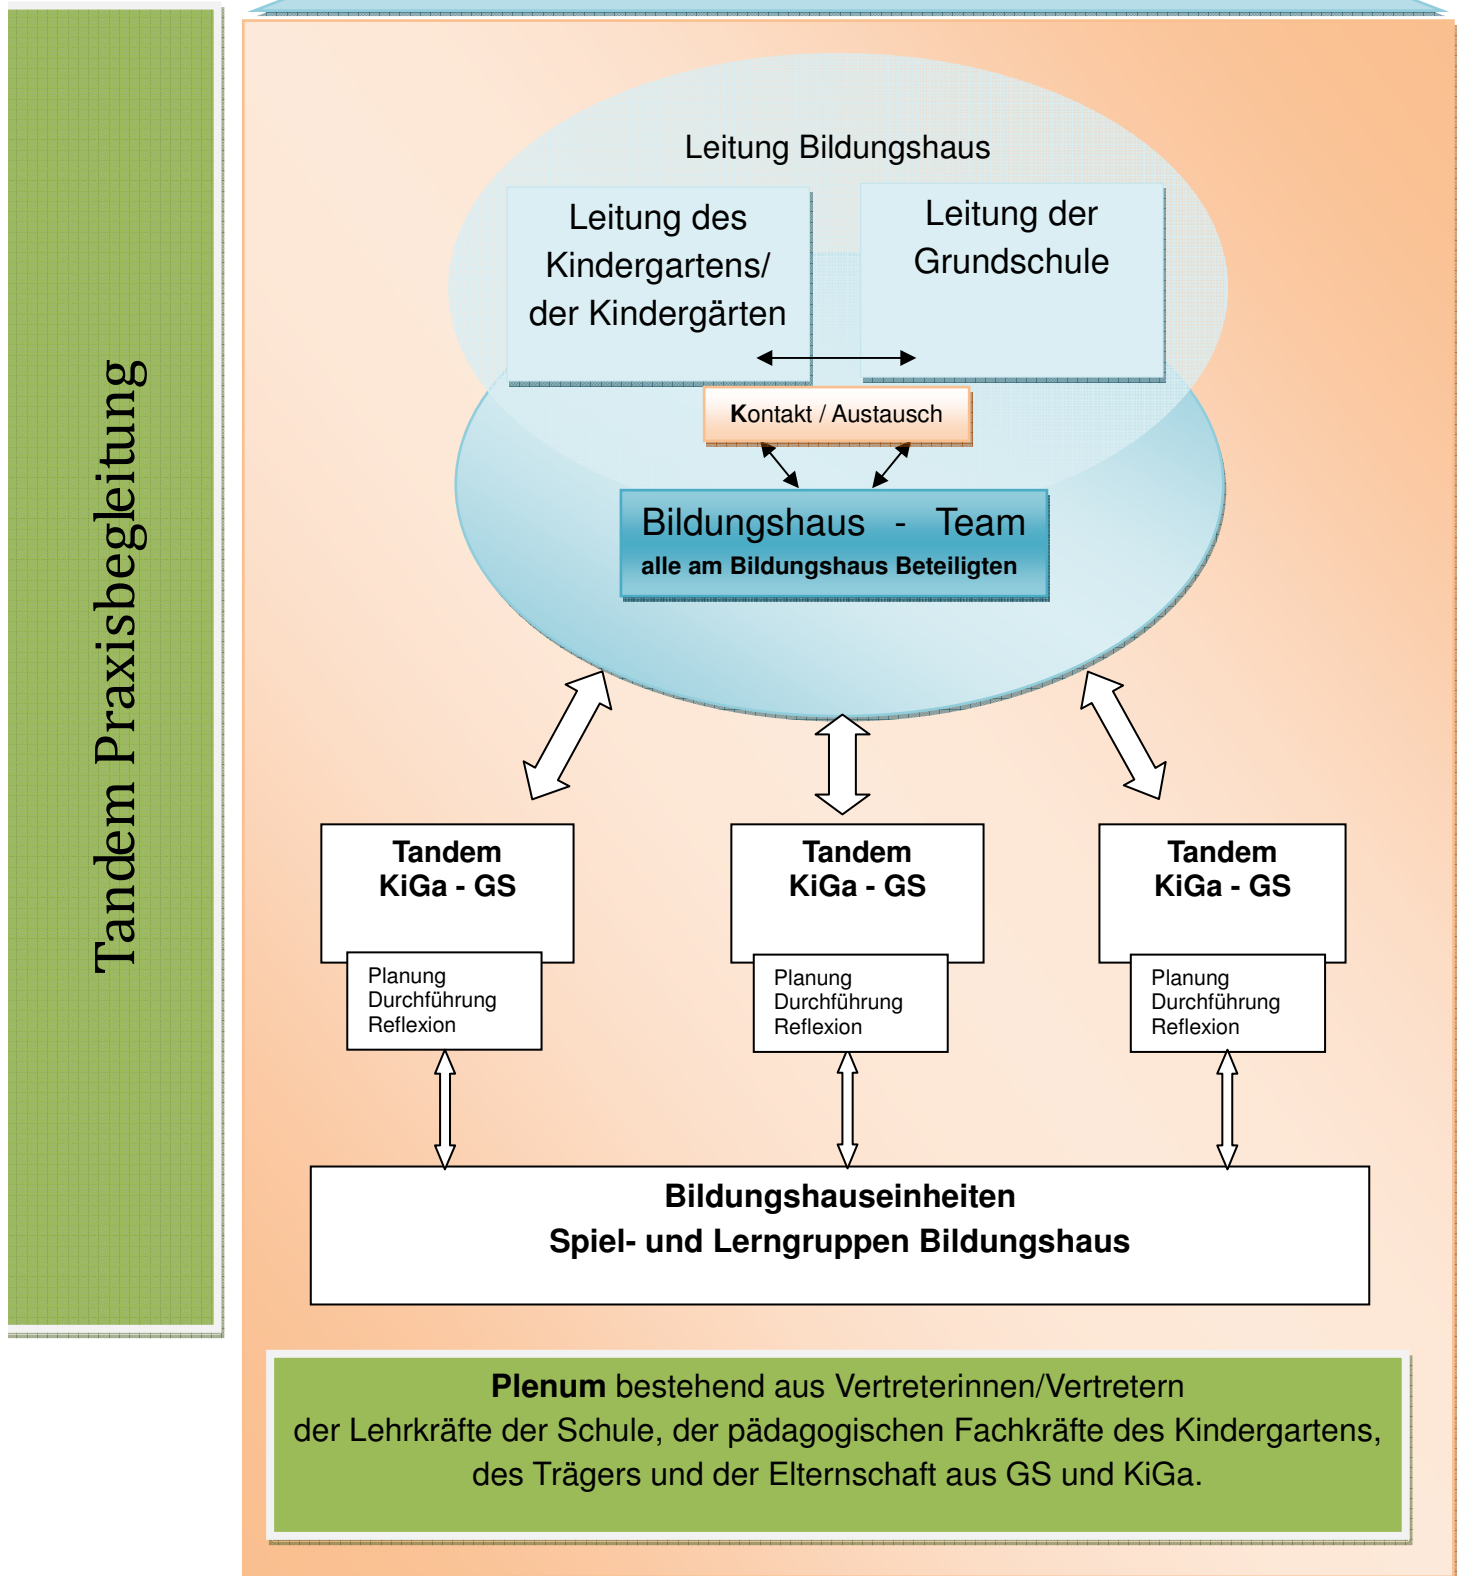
Tandem Praxisbegleitung

Leitung Bildungshaus

Leitung des Kindergartens/ der Kindergärten

Leitung der Grundschule

Kontakt / Austausch

Bildungshaus - Team
alle am Bildungshaus Beteiligten

Tandem
KiGa - GS

Planung
Durchführung
Reflexion

Tandem
KiGa - GS

Planung
Durchführung
Reflexion

Tandem
KiGa - GS

Planung
Durchführung
Reflexion

Bildungshauseinheiten
Spiel- und Lerngruppen Bildungshaus

**Plenum** bestehend aus Vertreterinnen/Vertretern der Lehrkräfte der Schule, der pädagogischen Fachkräfte des Kindergartens, des Trägers und der Elternschaft aus GS und KiGa.